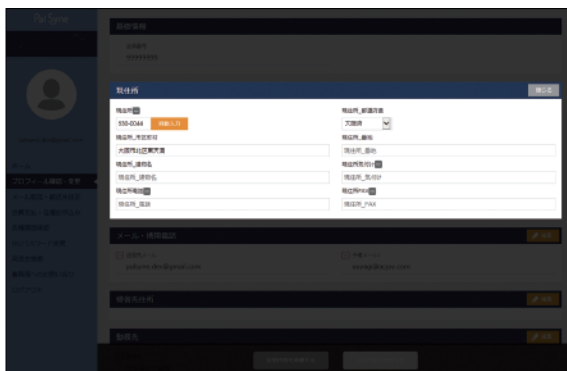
現住所

閉じる

現住所

530-0044

住所入力

現住所_都道府県

大阪府

現住所_市区郡町

大阪市北区東天満

現住所_番地

現住所_番地

現住所_建物名

現住所_建物名

現住所気付け

現住所_気付け

現住所電話

現住所_電話

現住所FAX

現住所_FAX

メール・携帯電話

帰省先住所

勤務先